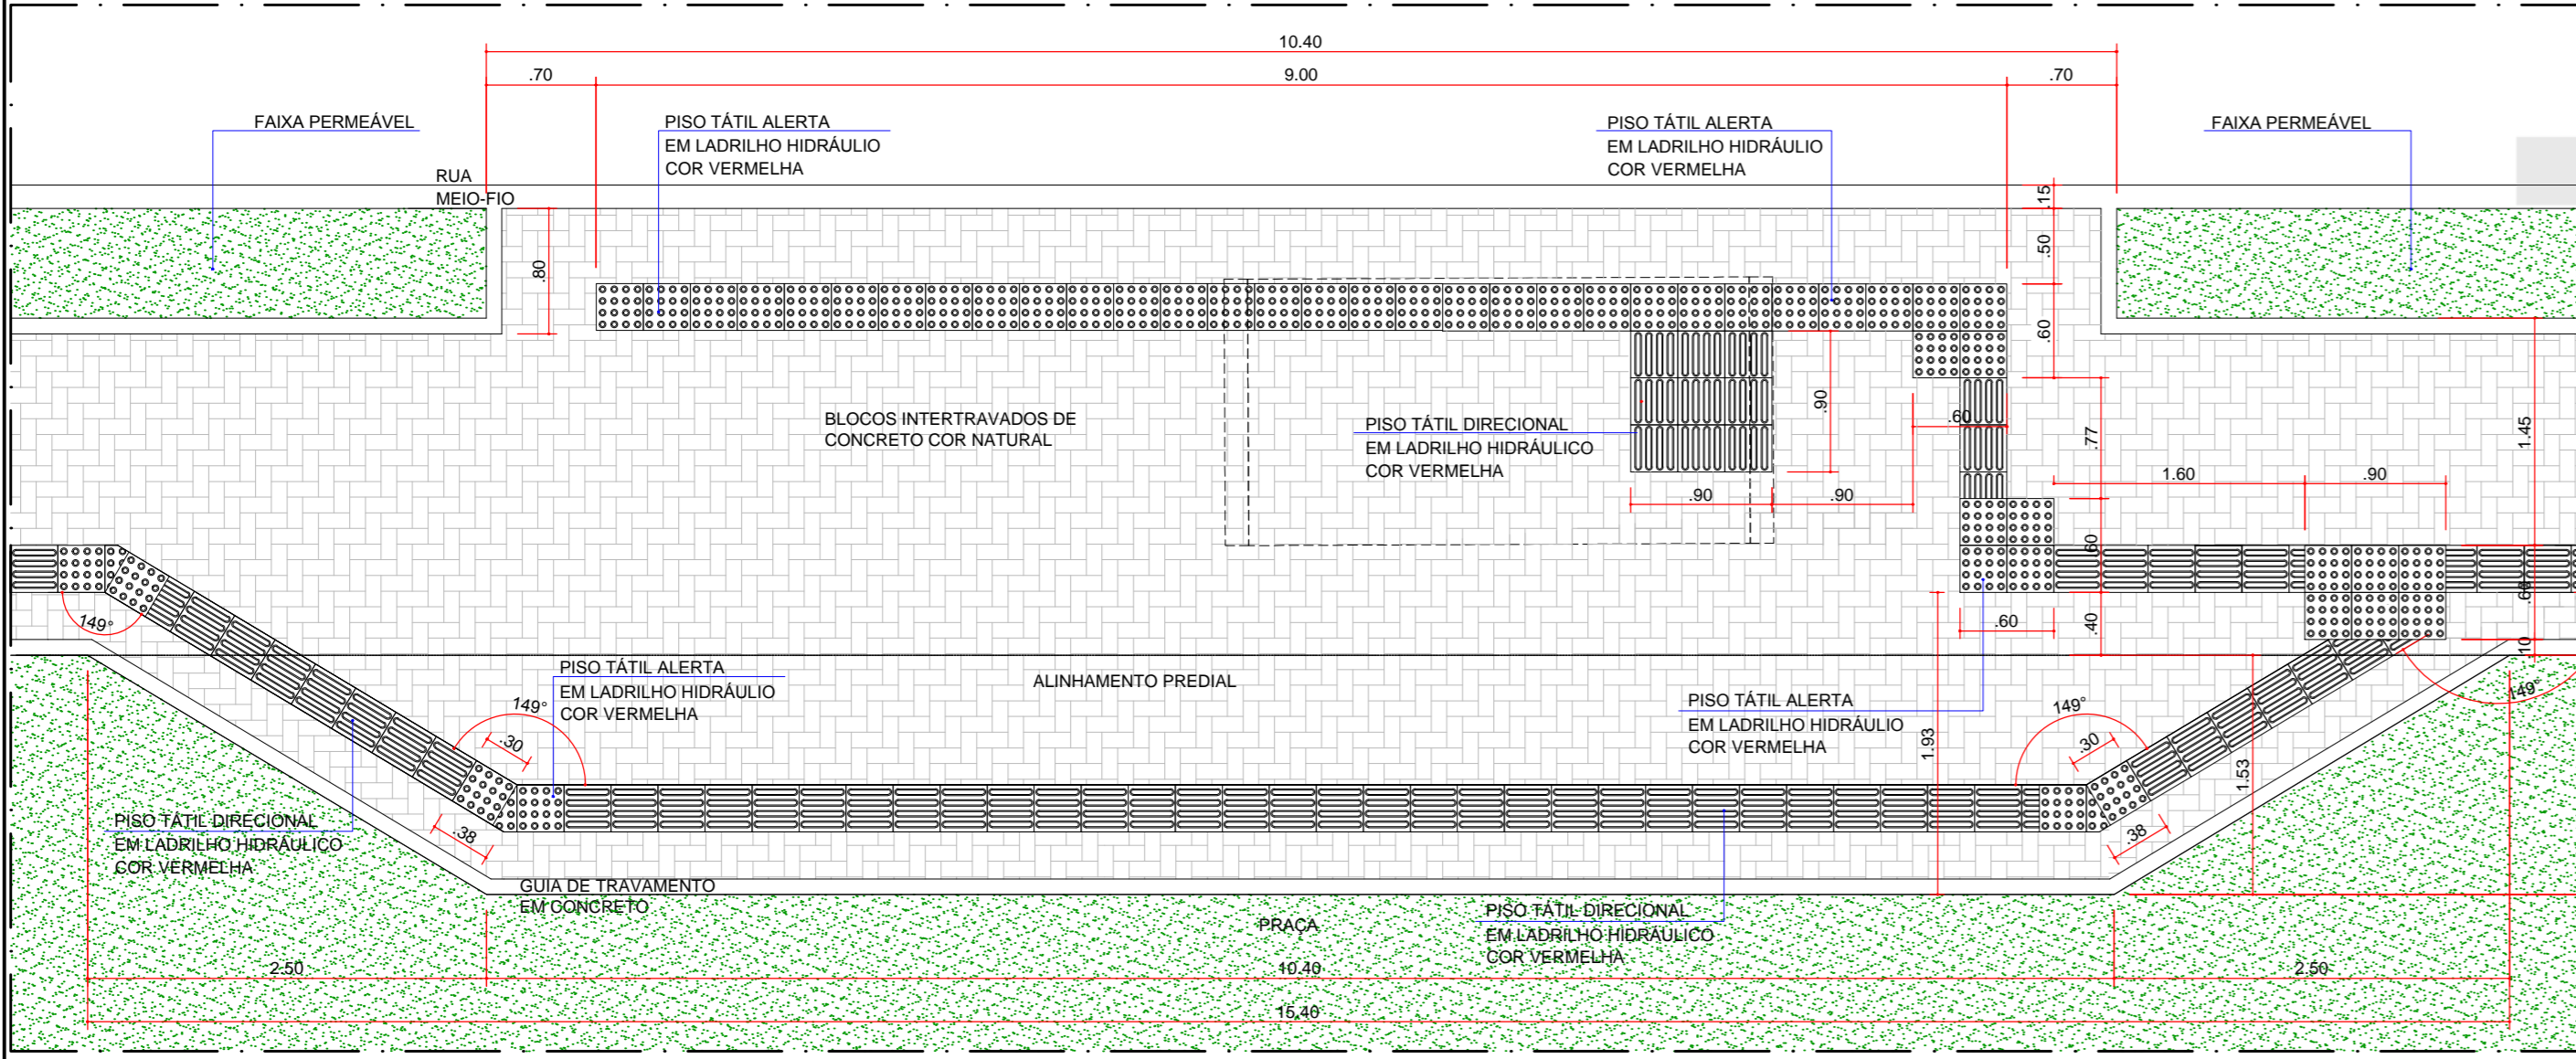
10.40
.70
9.00
.70

FAIXA PERMEÁVEL
PISO TÁTIL ALERTA
EM LADRILHO HIDRÁULIO
COR VERMELHA
PISO TÁTIL ALERTA
EM LADRILHO HIDRÁULIO
COR VERMELHA
FAIXA PERMEÁVEL

RUA
MEIO-FIO
.80
.15
.50
.60

BLOCOS INTERTRAVADOS DE
CONCRETO COR NATURAL

PISO TÁTIL DIRECIONAL
EM LADRILHO HIDRÁULICO
COR VERMELHA

.90
.60
.77
1.45
.90
.90
1.60
.90
.60
.60
.40
.60
.10

149°
149°
149°
149°

PISO TÁTIL ALERTA
EM LADRILHO HIDRÁULIO
COR VERMELHA

ALINHAMENTO PREDIAL

PISO TÁTIL ALERTA
EM LADRILHO HIDRÁULIO
COR VERMELHA

.30
.30
1.93
1.53
.38
.38

PISO TÁTIL DIRECIONAL
EM LADRILHO HIDRÁULICO
COR VERMELHA

GUIA DE TRAVAMENTO
EM CONCRETO

PRAÇA

PISO TÁTIL DIRECIONAL
EM LADRILHO HIDRÁULICO
COR VERMELHA

2.50
10.40
2.50
15.40